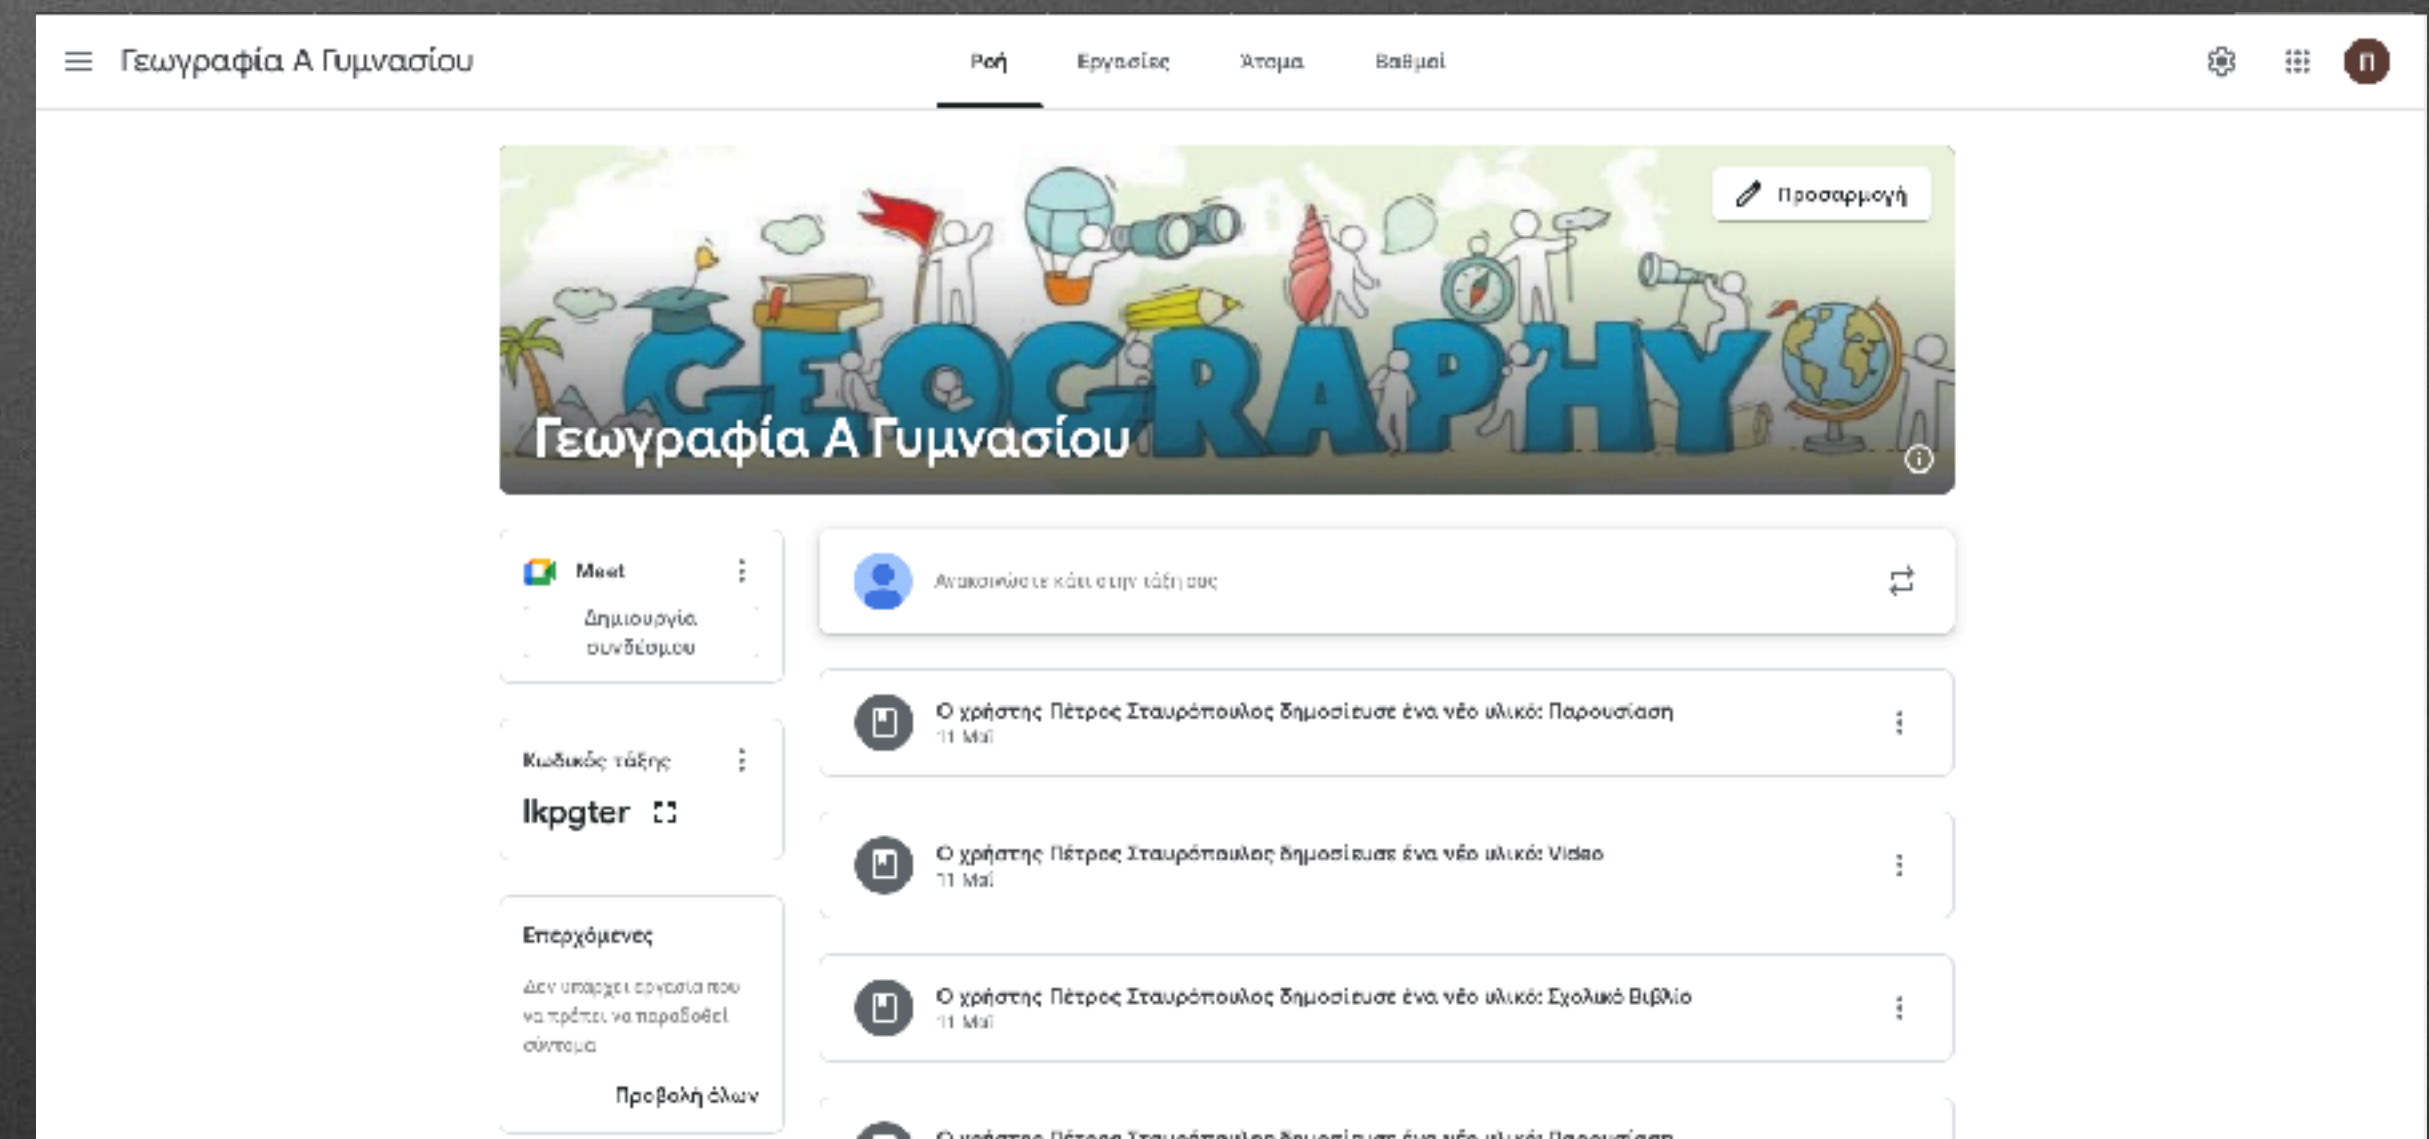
Γεωγραφία Α Γυμνασίου

Ροή Εργασίες Άτομα Βαθμοί

Π

Προσαρμογή

GEOGRAPHY

Γεωγραφία Α Γυμνασίου

Meet

Δημιουργία συνδέσμου

Κωδικός τάξης

lkpgter

Επερχόμενες

Δεν υπάρχει εργασία που να πρέπει να παραδοθεί σύντομα

Προβολή όλων

Ανακοινώστε κάτι στην τάξη σας

Ο χρήστης Πέτρος Σταυρόπουλος δημοσίευσε ένα νέο υλικό: Παρουσίαση
11 Μαΐ

Ο χρήστης Πέτρος Σταυρόπουλος δημοσίευσε ένα νέο υλικό: Video
11 Μαΐ

Ο χρήστης Πέτρος Σταυρόπουλος δημοσίευσε ένα νέο υλικό: Σχολικό Βιβλίο
11 Μαΐ

Ο χρήστης Πέτρος Σταυρόπουλος δημοσίευσε ένα νέο υλικό: Παρουσίαση